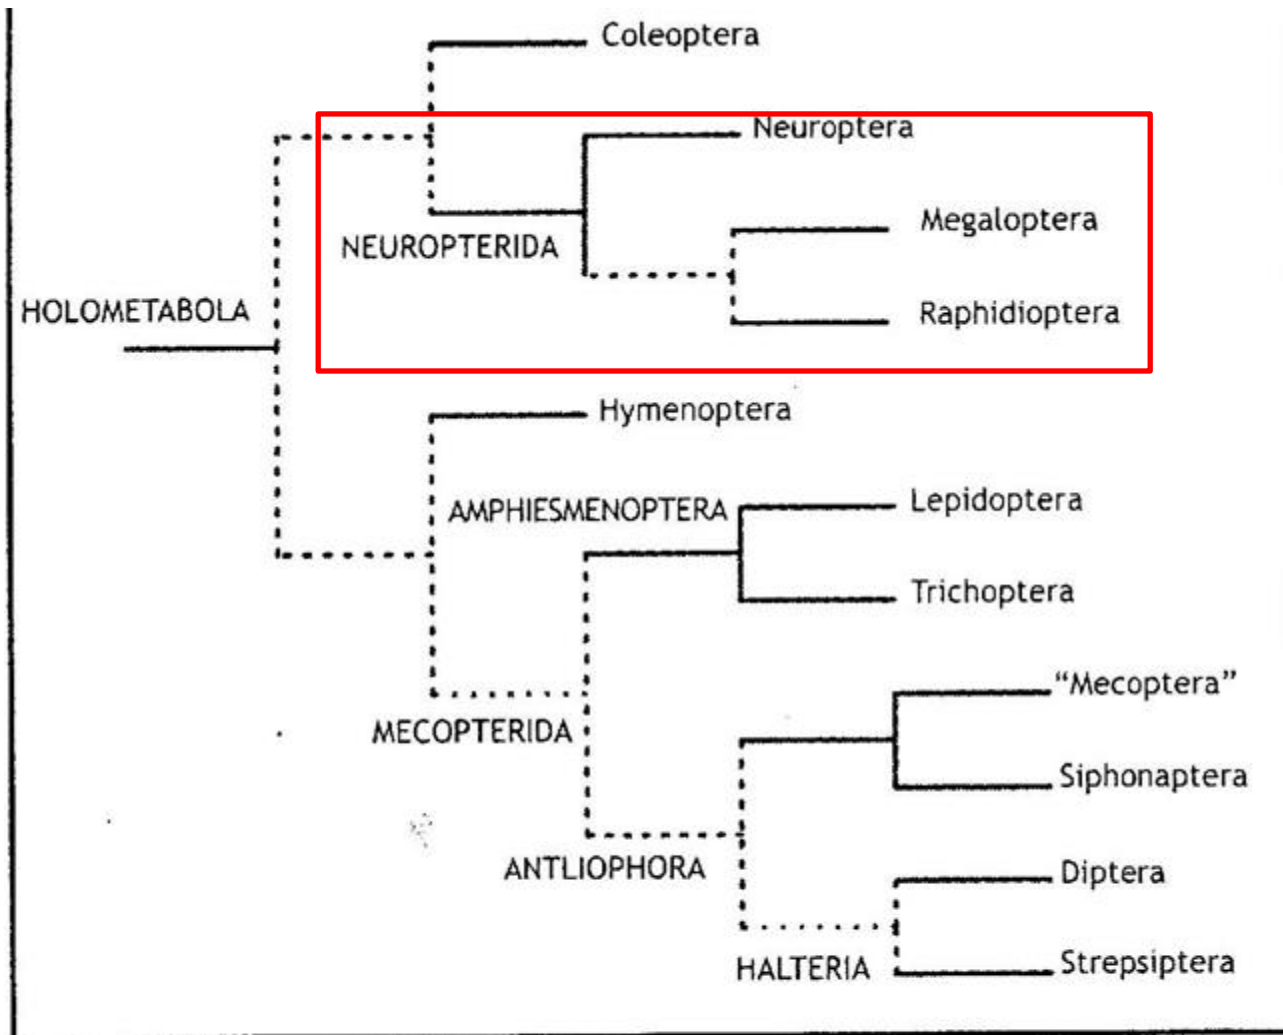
Coleoptera

Neuroptera

NEUROPTERIDA

Megaloptera

Raphidioptera

HOLOMETABOLA

Hymenoptera

AMPHIESMENOPTERA

Lepidoptera

Trichoptera

"Mecoptera"

MECOPTERIDA

Siphonaptera

ANTLIOPHORA

Diptera

HALTERIA

Strepsiptera